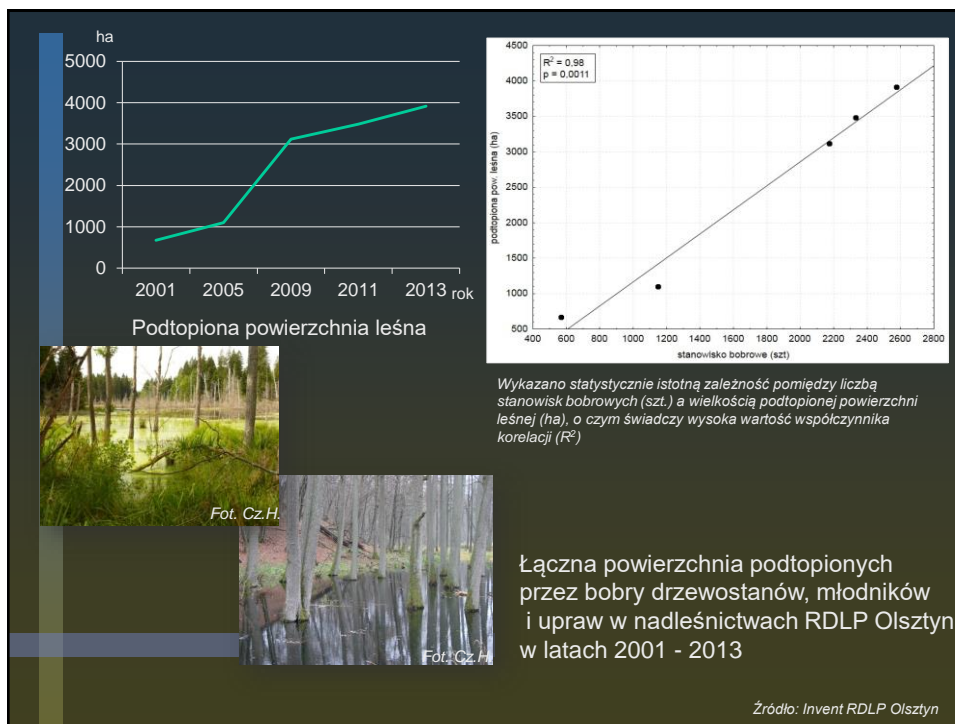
ha
5000
4000
3000
2000
1000
0
2001 2005 2009 2011 2013 rok

Podtopiona powierzchnia leśna

4500
4000
3500
3000
2500
2000
1500
1000
500
$R^2$ = 0.98
p = 0.0011
podtopiona pow. leśna (ha)
400 600 800 1000 1200 1400 1600 1800 2000 2200 2400 2600 2800
stanowisko bobrowe (szt)

Wykazano statystycznie istotną zależność pomiędzy liczbą stanowisk bobrowych (szt.) a wielkością podtopionej powierzchni leśnej (ha), o czym świadczy wysoka wartość współczynnika korelacji ($R^2$)

Fot. Cz.H.

Fot. Cz.H.

Łączna powierzchnia podtopionych przez bobry drzewostanów, młodników i upraw w nadleśnictwach RDLP Olsztyn w latach 2001 - 2013

Źródło: Invent RDLP Olsztyn